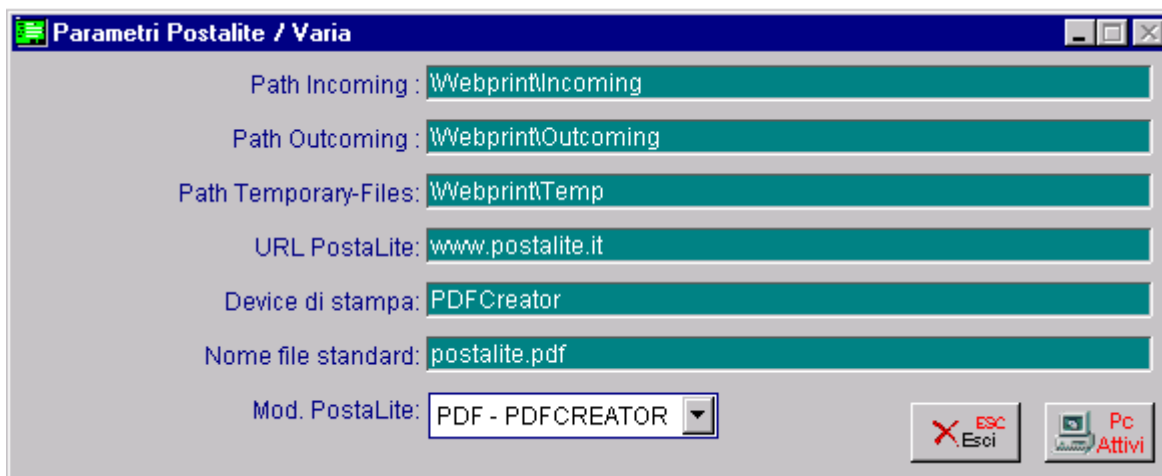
Parametri Postalite / Varia

Path Incoming : \Webprint\Incoming

Path Outcoming : \Webprint\Outcoming

Path Temporary-Files: \Webprint\Temp

URL PostaLite: www.postalite.it

Device di stampa: PDFCreator

Nome file standard: postalite.pdf

Mod. PostaLite: PDF - PDFCREATOR

ESC Esci

Pc Attivi